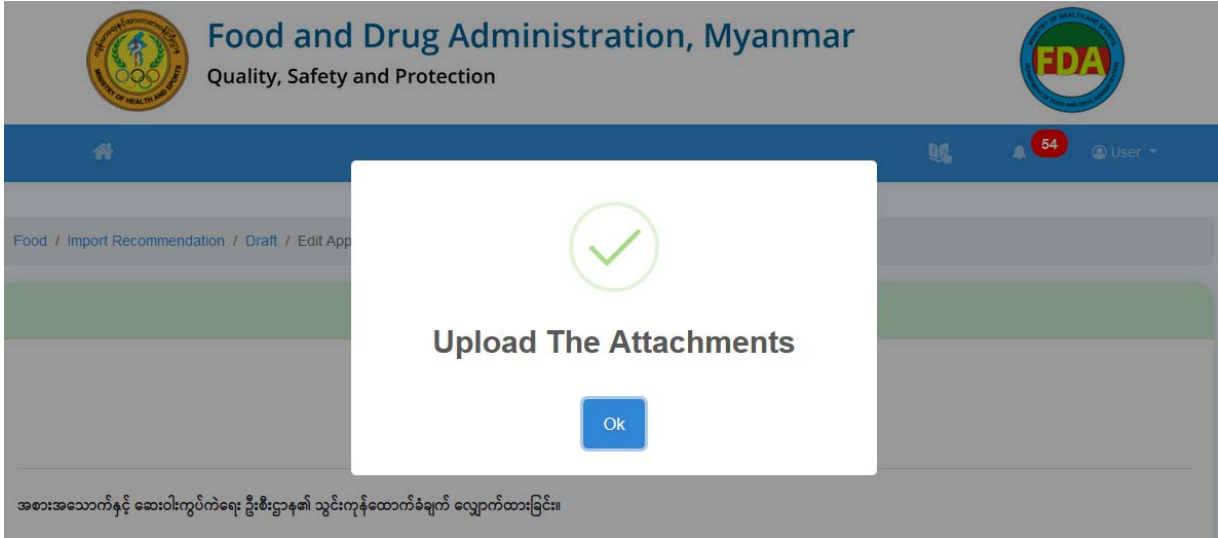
Food and Drug Administration, Myanmar
Quality, Safety and Protection

MINISTRY OF HEALTH AND SPORTS

FDA

54

User

Food / Import Recommendation / Draft / Edit App

Upload The Attachments

Ok

အစားအသောက်နှင့် ဆေးဝါးကွပ်ကဲရေး ဦးစီးဌာန၏ သွင်းကုန်ထောက်ခံချက် လျှောက်ထားခြင်း။